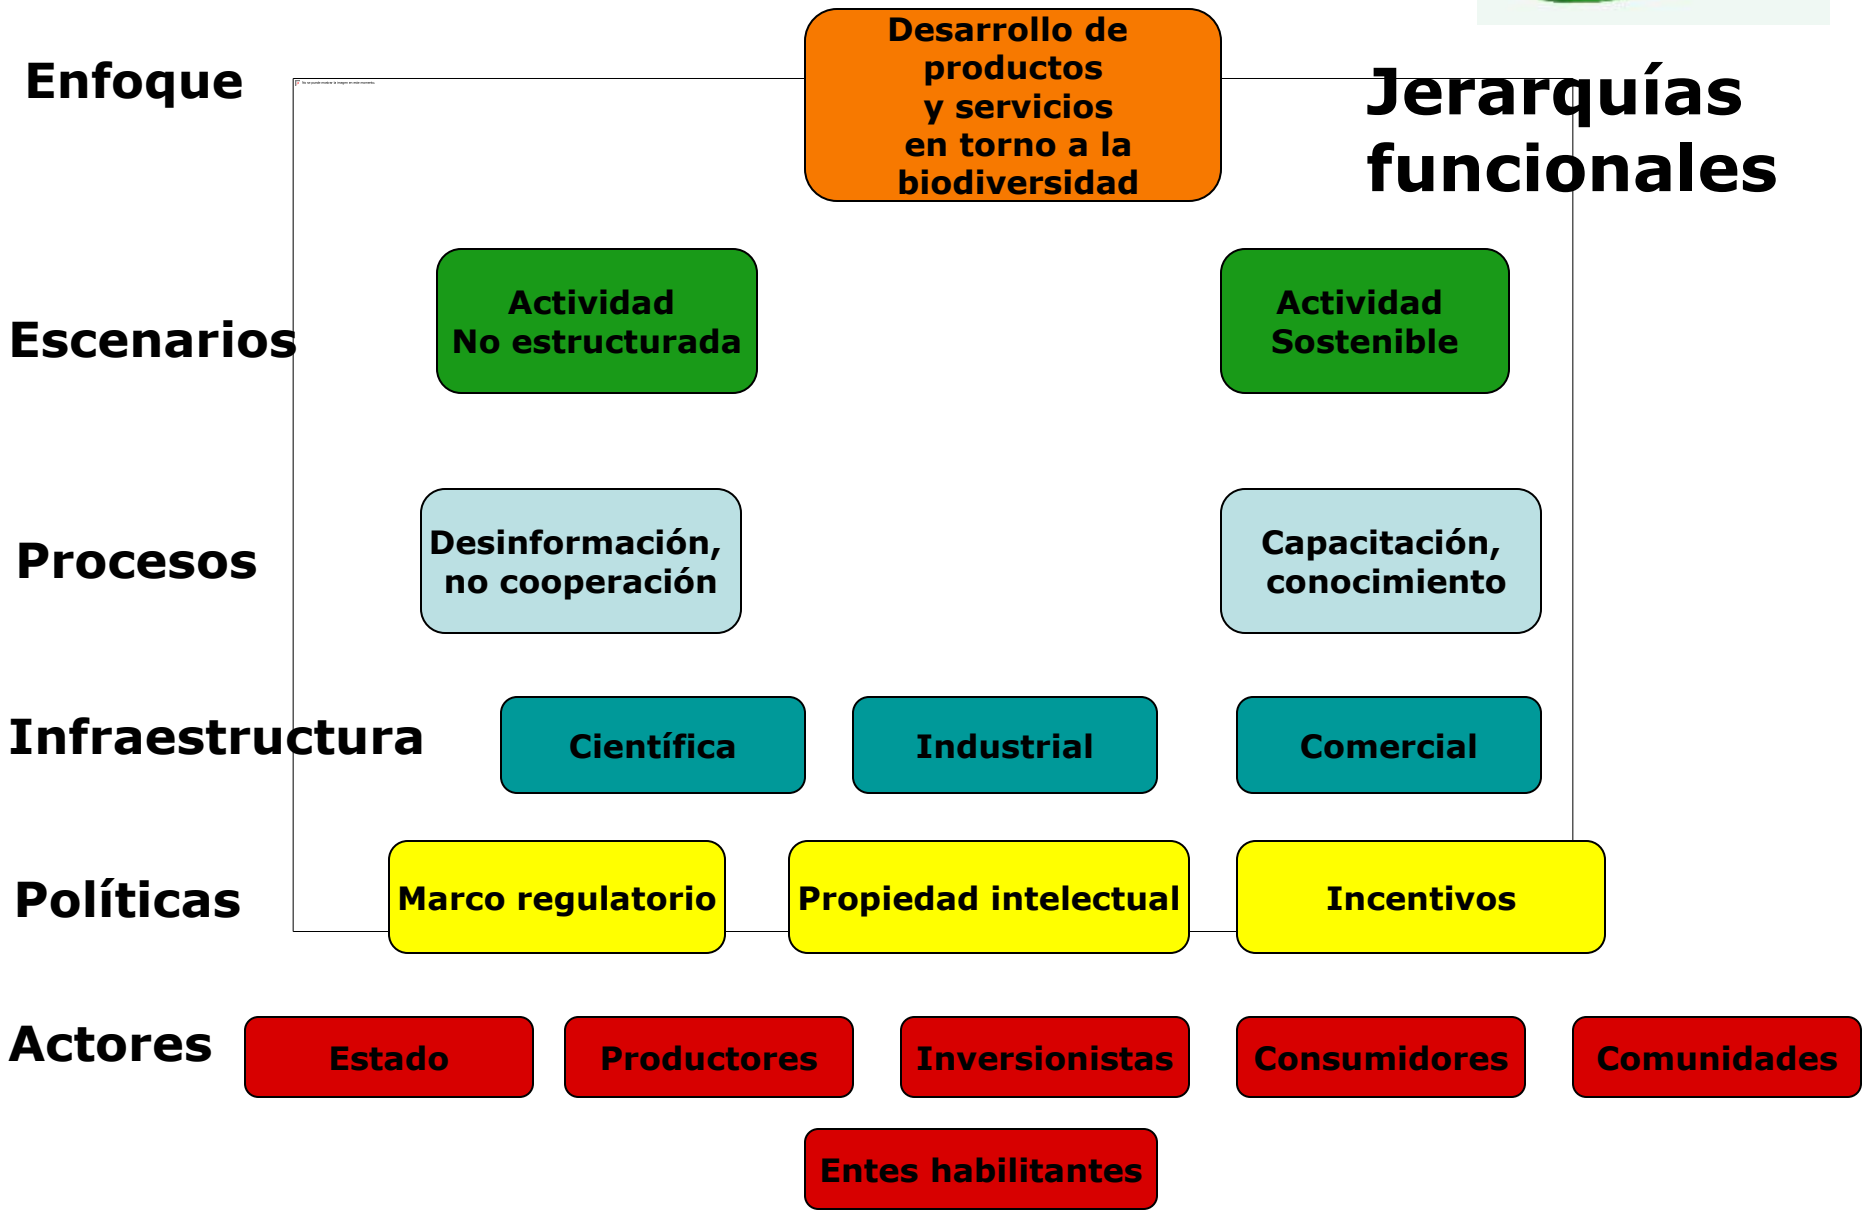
Jerarquías funcionales

Enfoque

Desarrollo de productos y servicios en torno a la biodiversidad

Escenarios

Actividad No estructurada

Actividad Sostenible

Procesos

Desinformación, no cooperación

Capacitación, conocimiento

Infraestructura

Científica

Industrial

Comercial

Políticas

Marco regulatorio

Propiedad intelectual

Incentivos

Actores

Estado

Productores

Inversionistas

Consumidores

Comunidades

Entes habilitantes